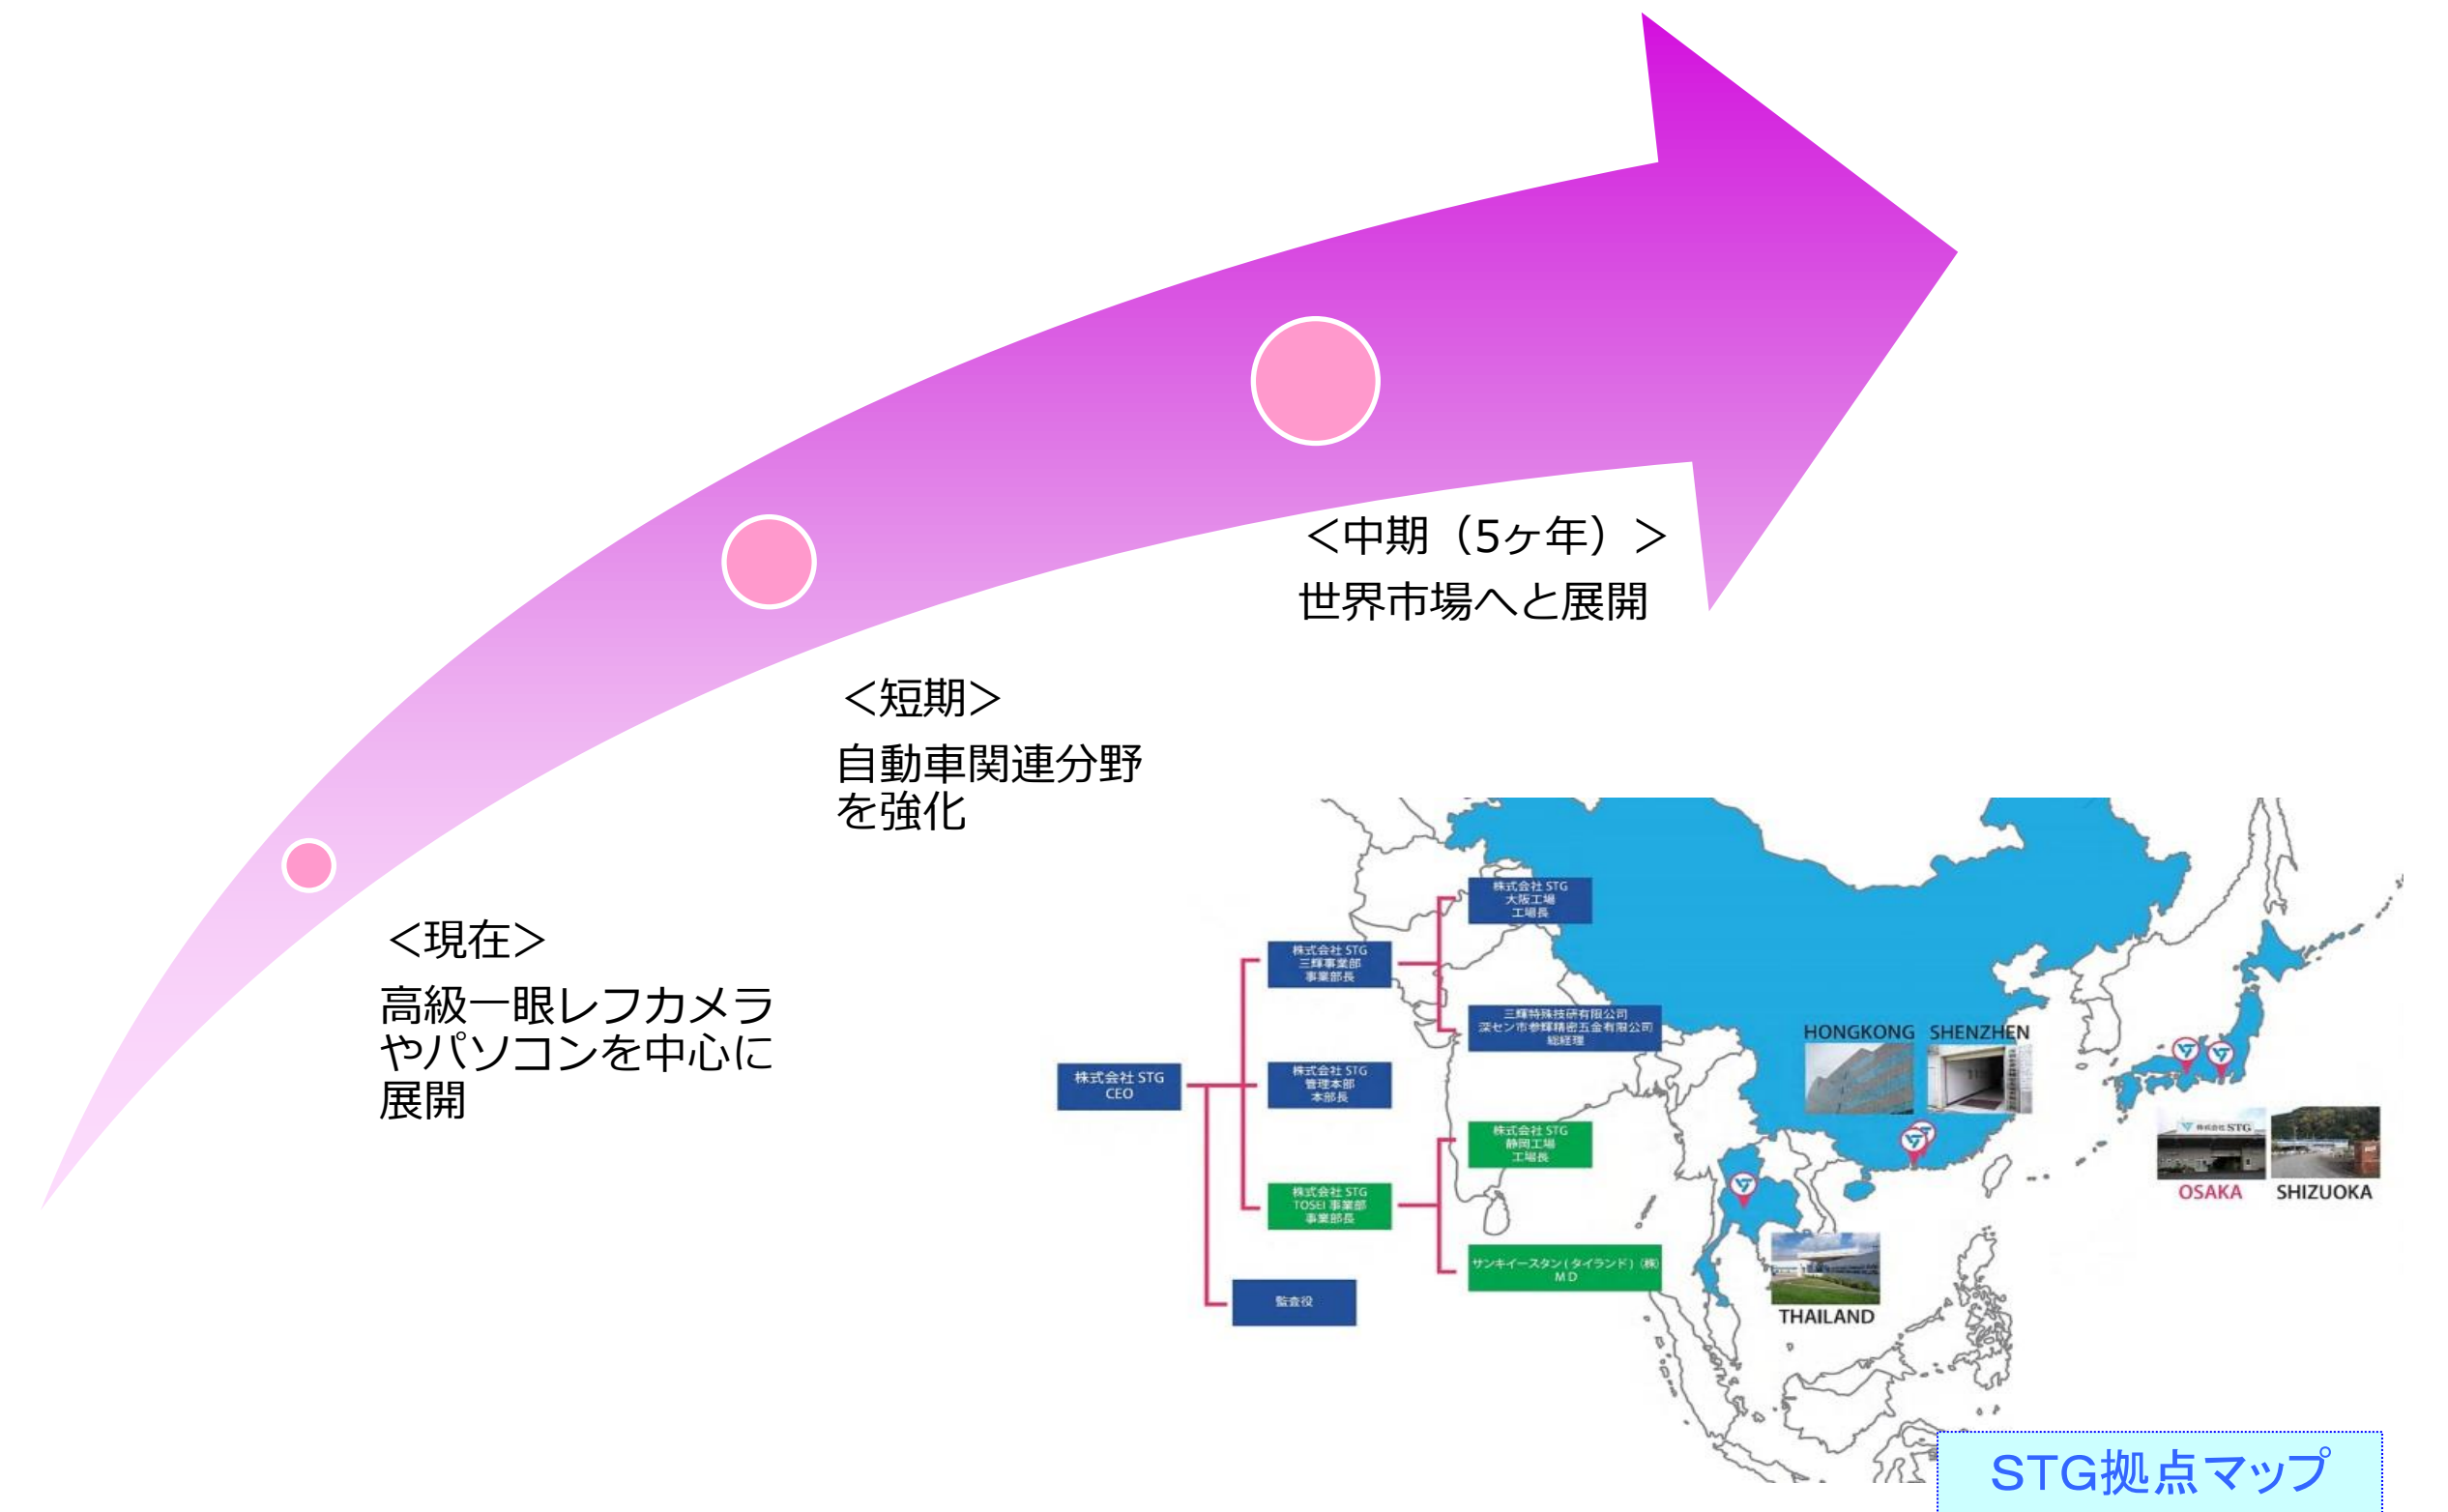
＜中期（5ヶ年）＞
世界市場へと展開

＜短期＞
自動車関連分野を強化

＜現在＞
高級一眼レフカメラやパソコンを中心に展開

株式会社 STG
大阪工場
工場長

株式会社 STG
三輝事業部
事業部長

三輝特殊技研有限公司
深セン市参輝精密五金有限公司
総経理

株式会社 STG
CEO

株式会社 STG
管理本部
本部長

株式会社 STG
静岡工場
工場長

株式会社 STG
TOSEI 事業部
事業部長

サンキイースタン（タイランド）(株)
MD

監査役

HONGKONG

SHENZHEN

OSAKA

SHIZUOKA

THAILAND

STG拠点マップ